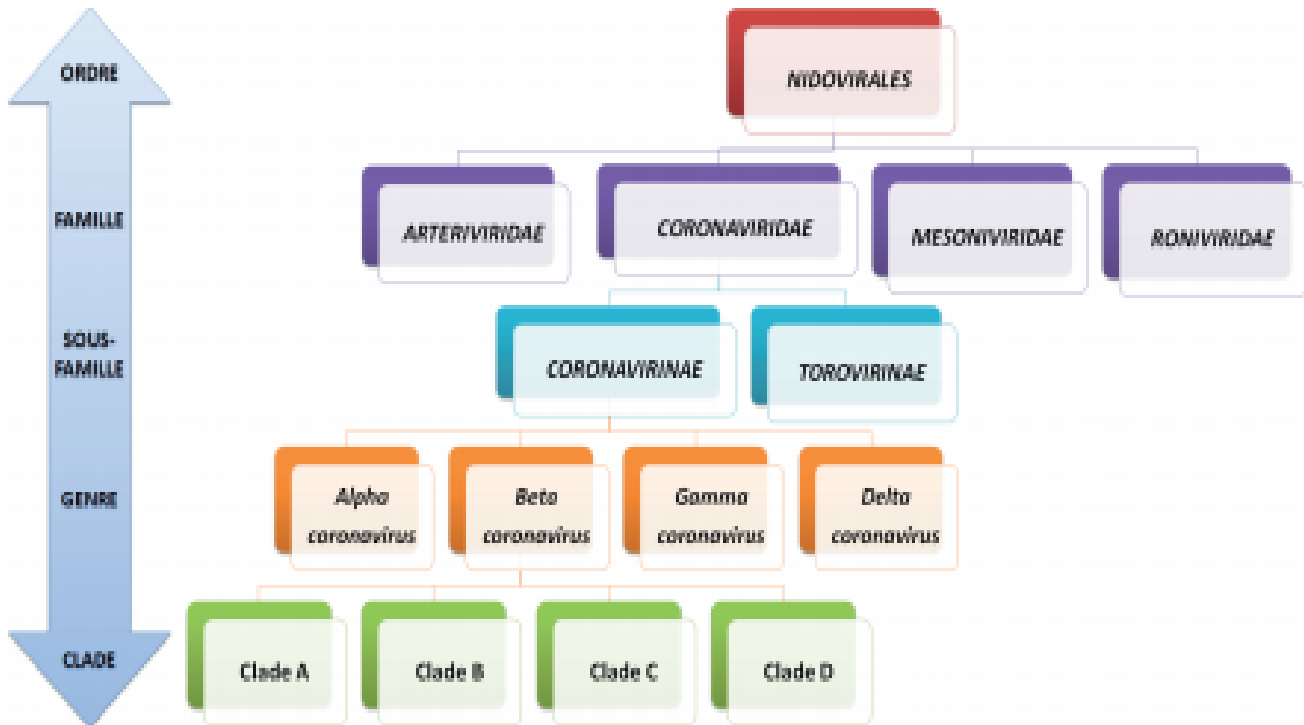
ORDRE

FAMILLE

SOUS-FAMILLE

GENRE

CLADE

NIDOVIRALES

ARTERIVIRIDAE

CORONAVIRIDAE

MESONIVIRIDAE

RONIVIRIDAE

CORONAVIRINAE

TOROVIRINAE

Alpha coronavirus

Beta coronavirus

Gamma coronavirus

Delta coronavirus

Clade A

Clade B

Clade C

Clade D